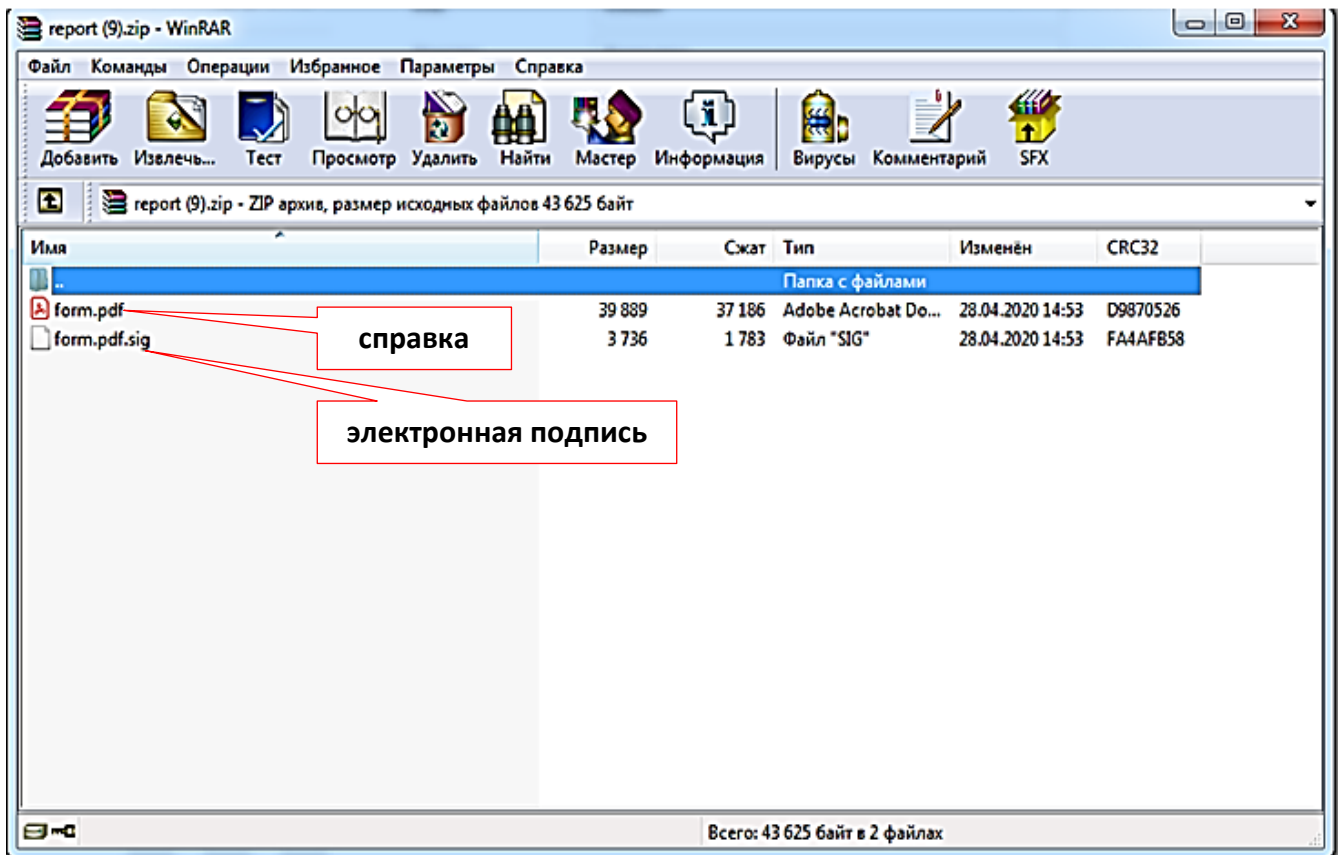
report (9).zip - WinRAR

Файл Команды Операции Избранное Параметры Справка

Добавить Извлечь... Тест Просмотр Удалить Найти Мастер Информация Вирусы Комментарий SFX

report (9).zip - ZIP архив, размер исходных файлов 43 625 байт

| Имя | Размер | Сжат | Тип | Изменён | CRC32 |
|---|---|---|---|---|---|
| .. | | | Папка с файлами | | |
| form.pdf | 39 889 | 37 186 | Adobe Acrobat Do... | 28.04.2020 14:53 | D9870526 |
| form.pdf.sig | 3 736 | 1 783 | Файл "SIG" | 28.04.2020 14:53 | FA4AFB58 |

справка

электронная подпись

Всего: 43 625 байт в 2 файлах